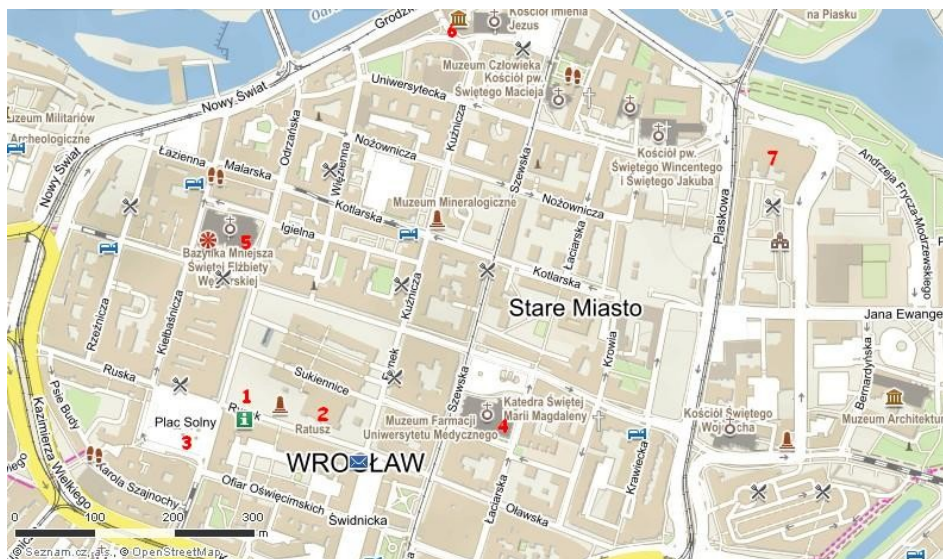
Kościół imienia Jezus
6
na Piasku
Grodzka
Uniwersytecka
Muzeum Człowieka
Kościół pw. Świętego Macieja
Muzeum Militariów
Archeologiczne
Nowy Świat
Nowy Świat
Nożownicza
Kuźnicza
Szewska
Odrzańska
Kościół pw. Świętego Wincentego i Świętego Jakuba
7
Łazienna
Malarska
Więzienna
Nożownicza
Andrzeja Frycza-Modrzewskiego
Kotlarska
Muzeum Mineralogiczne
Piaskowa
5
Igielna
Łaciarska
Bazylika Mniejsza Świętej Elżbiety Węgierskiej
Kotlarska
Stare Miasto
Rzeźnicza
Kiełbaśnicza
Kuźnicza
Jana Ewange
Ruska
Sukiennice
Krowia
Bernardyńska
1
Rynek
2
Ratusz
Katedra Świętej Marii Magdaleny
Plac Solny
3
Muzeum Farmacji Uniwersytetu Medycznego
4
Kościół Świętego Wojciecha
Muzeum Architektury
Psie Budy
Kazimierza Wielkiego
Karola Szajnochy
WROCŁAW
Krawiecka
Ofiar Oświęcimskich
Świdnicka
Łaciarska
Oławska
0
100
200
300
m
© Seznam.cz, a.s., © OpenStreetMap